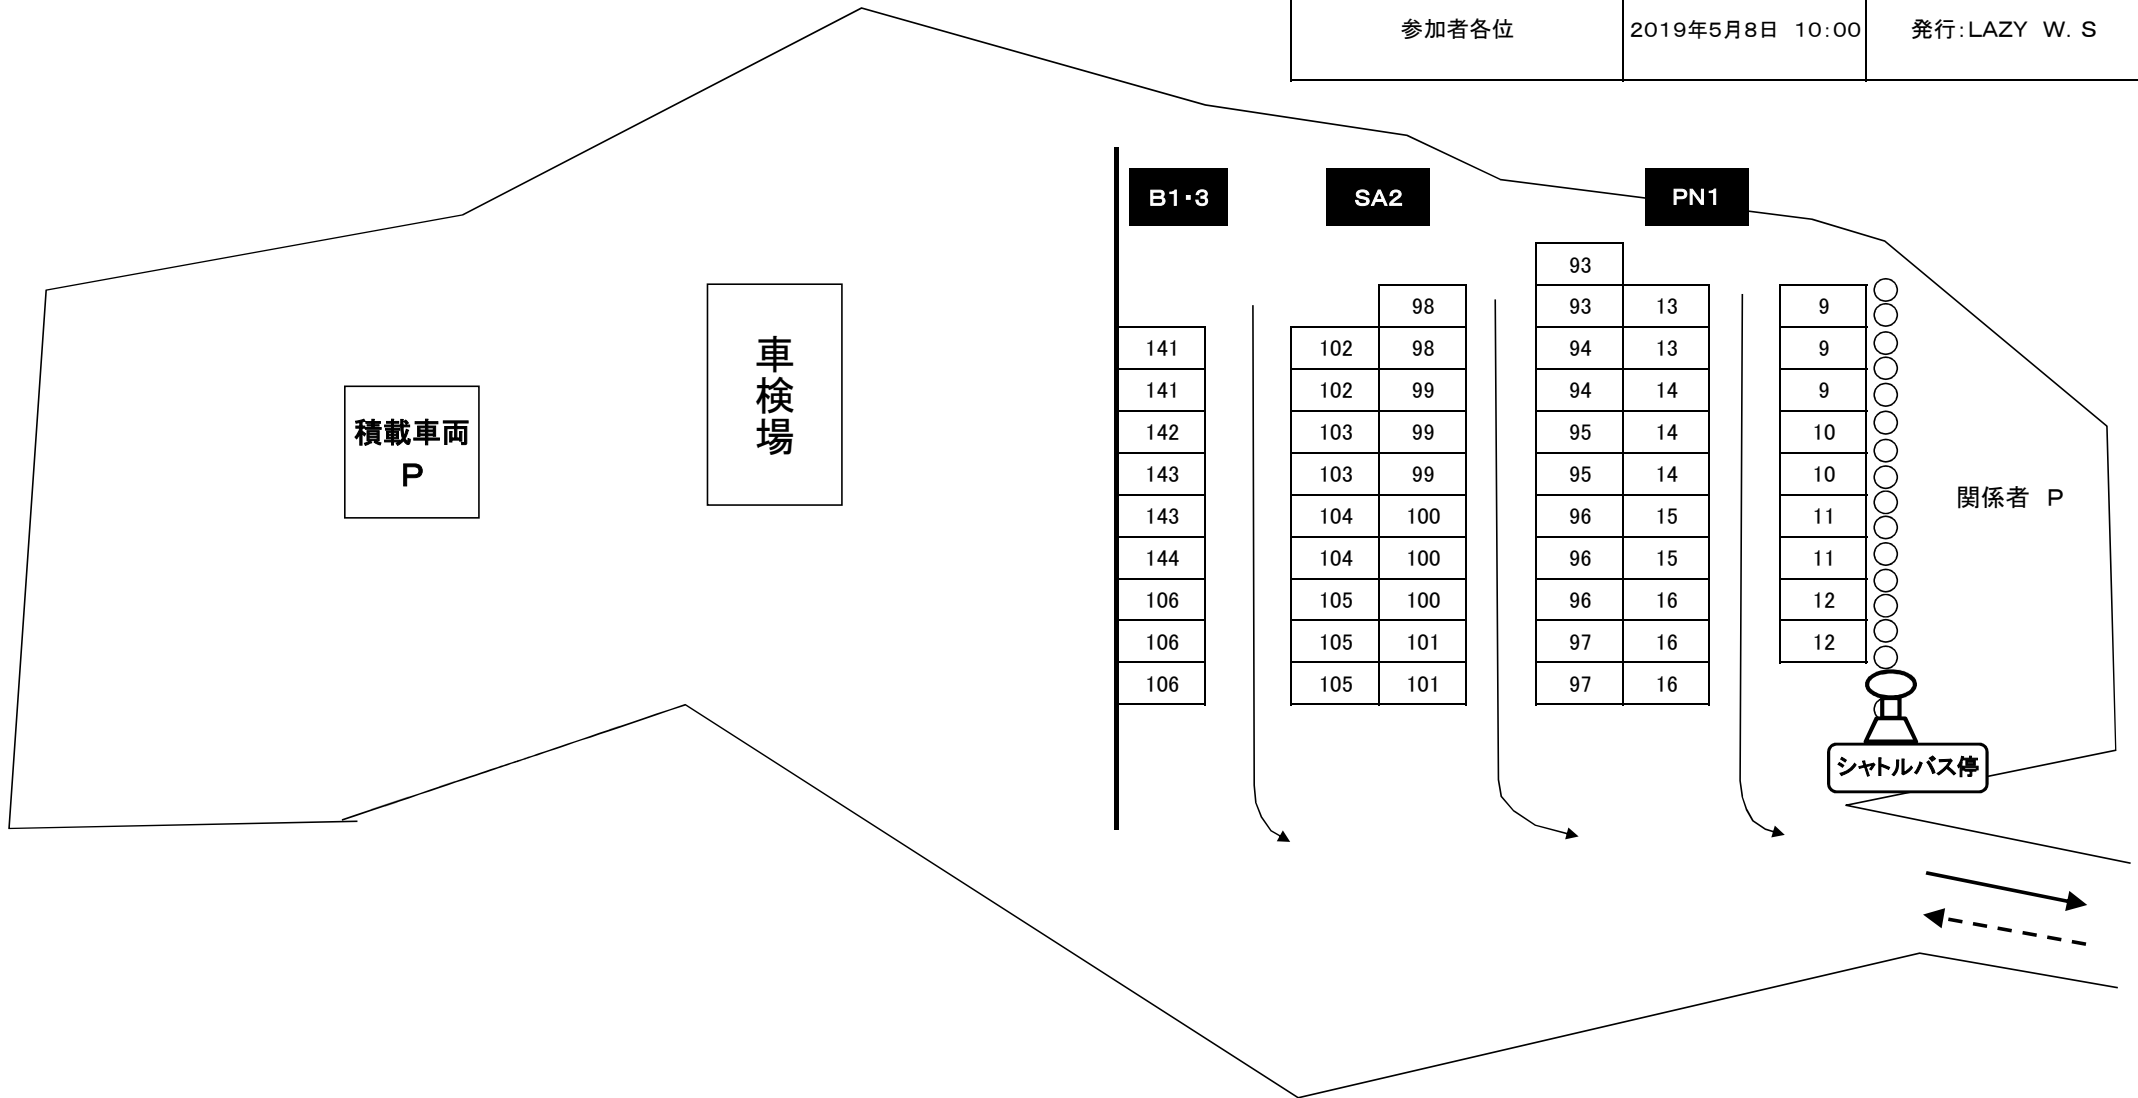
| 参加者各位 | 2019年5月8日 10:00 | 発行:LAZY W. S |
|---|---|---|

B1・3

SA2

PN1

積載車両
P

車検場

| 141 |
|---|
| 141 |
| 142 |
| 143 |
| 143 |
| 144 |
| 106 |
| 106 |
| 106 |

| | 98 |
|---|---|
| 102 | 98 |
| 102 | 99 |
| 103 | 99 |
| 103 | 99 |
| 104 | 100 |
| 104 | 100 |
| 105 | 100 |
| 105 | 101 |
| 105 | 101 |

| 93 | |
|---|---|
| 93 | 13 |
| 94 | 13 |
| 94 | 14 |
| 95 | 14 |
| 95 | 14 |
| 96 | 15 |
| 96 | 15 |
| 96 | 16 |
| 97 | 16 |
| 97 | 16 |

| 9 |
|---|
| 9 |
| 9 |
| 10 |
| 10 |
| 11 |
| 11 |
| 12 |
| 12 |

関係者 P

シャトルバス停